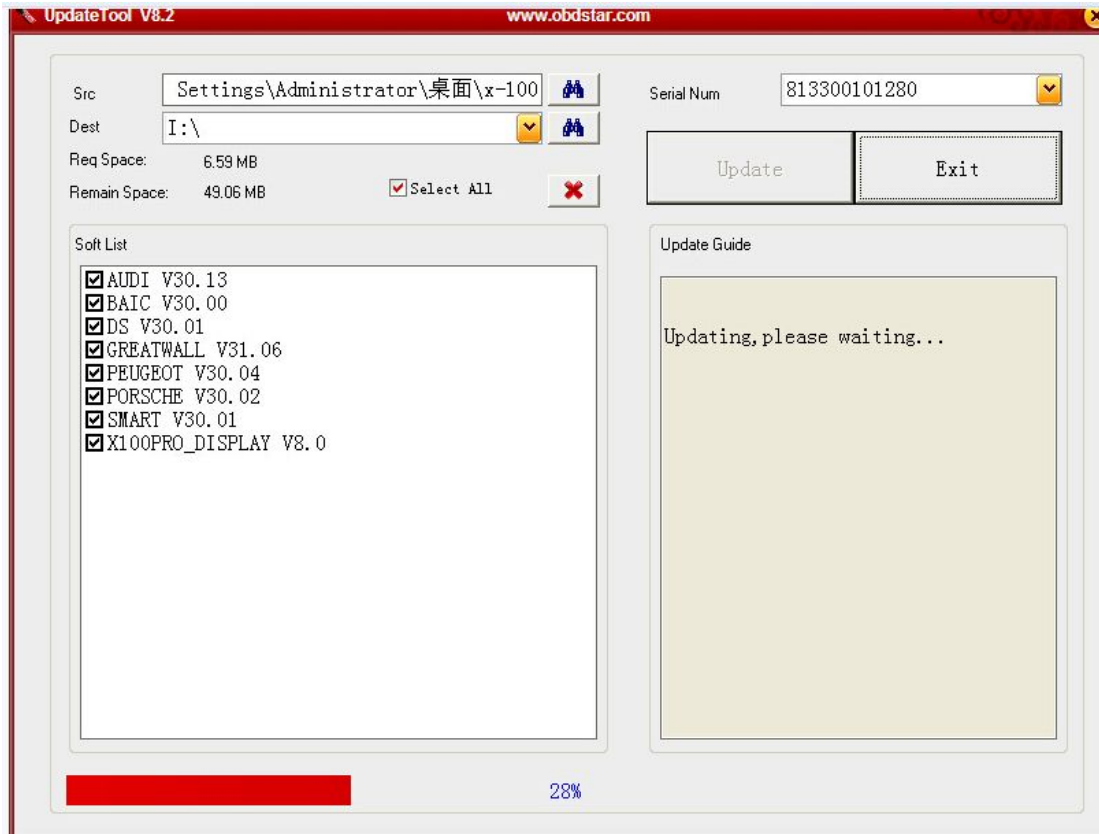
UpdateTool V8.2

www.obdstar.com

Src Settings\Administrator\桌面\x-100

Dest I:\

Req Space: 6.59 MB

Remain Space: 49.06 MB

Select All

Serial Num 813300101280

Update

Exit

Soft List

AUDI V30.13
BAIC V30.00
DS V30.01
GREATWALL V31.06
PEUGEOT V30.04
PORSCHE V30.02
SMART V30.01
X100PRO_DISPLAY V8.0

Update Guide

Updating,please waiting...

28%